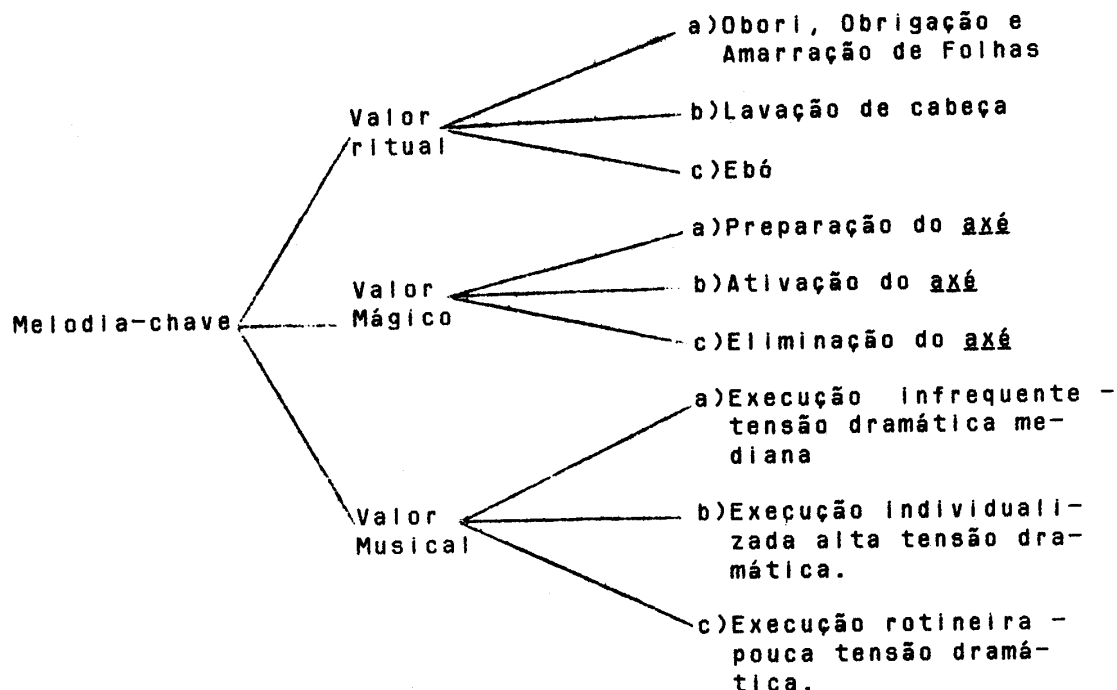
Melodia-chave

Valor ritual

a)Obori, Obrigação e Amarração de Folhas

b)Lavação de cabeça

c)Ebó

Valor Mágico

a)Preparação do axé

b)Ativação do axé

c)Eliminação do axé

Valor Musical

a)Execução infrequente - tensão dramática mediana

b)Execução individualizada alta tensão dramática.

c)Execução rotineira - pouca tensão dramática.